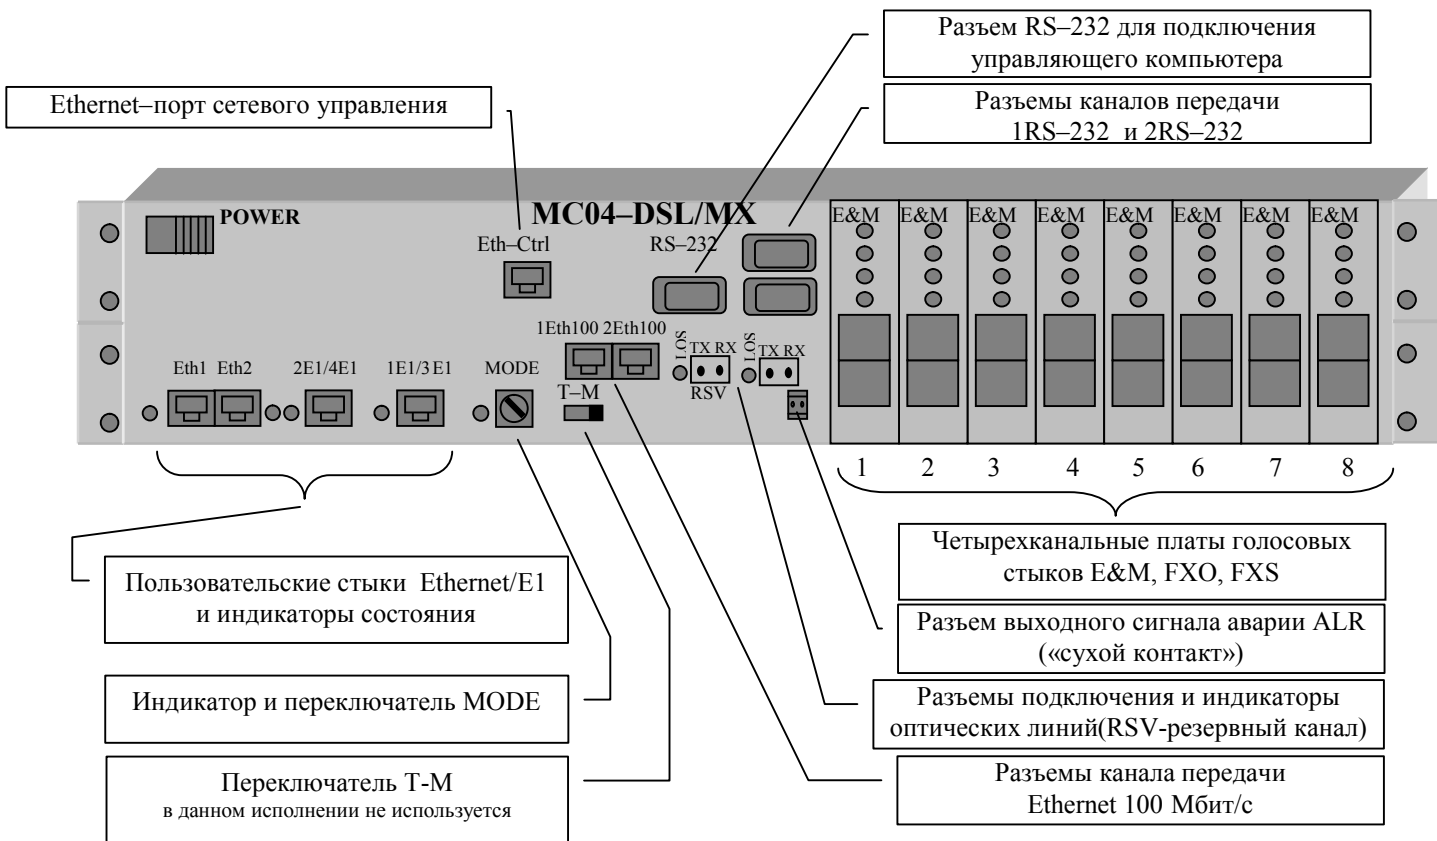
Разъем RS–232 для подключения управляющего компьютера

Ethernet–порт сетевого управления

Разъемы каналов передачи 1RS–232 и 2RS–232

POWER

MC04–DSL/MX

Eth–Ctrl

RS–232

E&M E&M E&M E&M E&M E&M E&M E&M

1Eth100 2Eth100

LOS TX RX LOS TX RX

RSV

Eth1 Eth2 2E1/4E1 1E1/3E1 MODE

T–M

1 2 3 4 5 6 7 8

Четырехканальные платы голосовых стыков E&M, FXO, FXS

Пользовательские стыки Ethernet/E1 и индикаторы состояния

Разъем выходного сигнала аварии ALR («сухой контакт»)

Индикатор и переключатель MODE

Разъемы подключения и индикаторы оптических линий(RSV-резервный канал)

Переключатель T-M
в данном исполнении не используется

Разъемы канала передачи Ethernet 100 Мбит/с